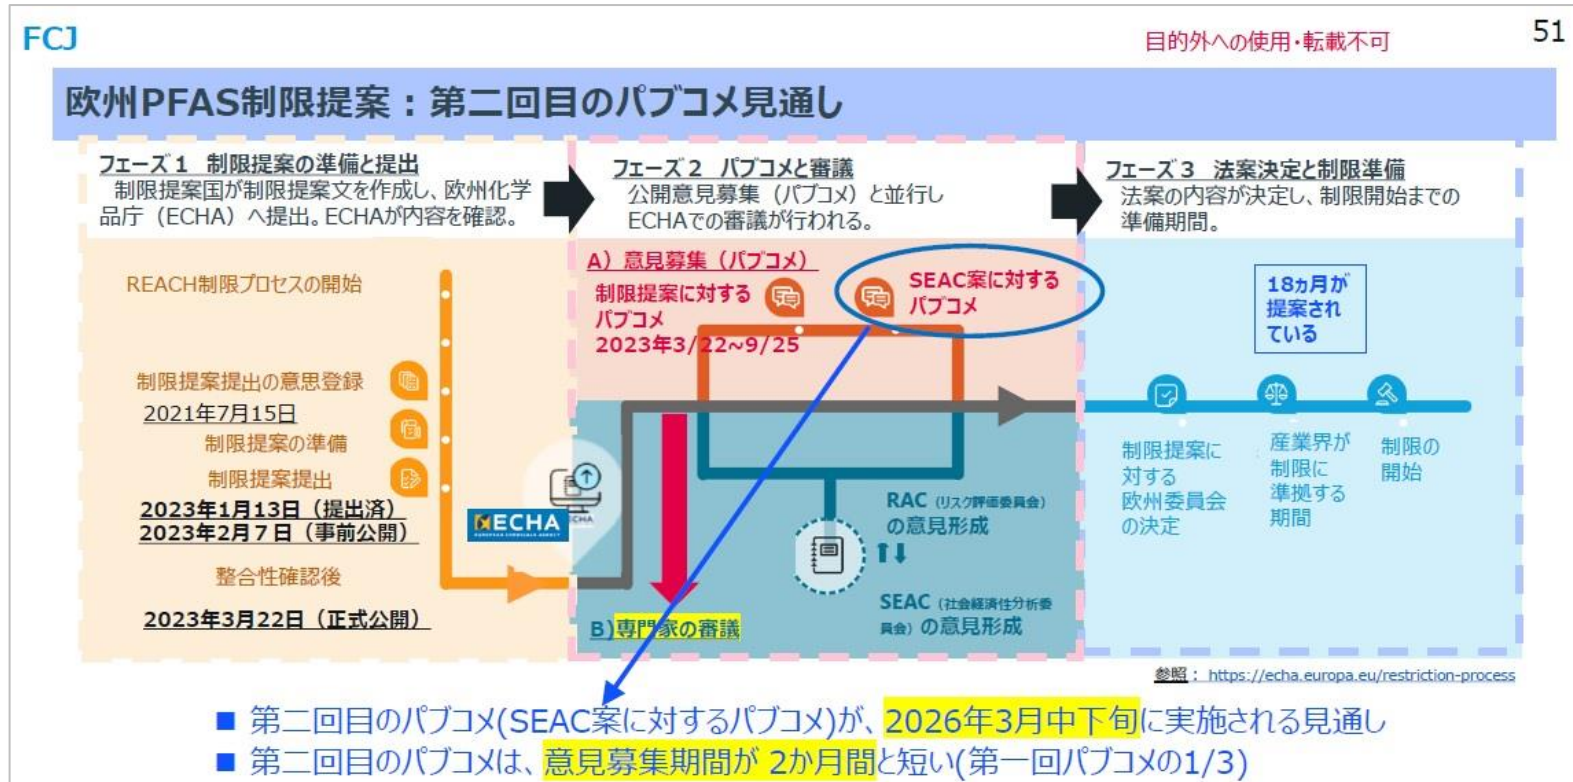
FCJ

目的外への使用・転載不可

51

欧州PFAS制限提案：第二回目のパブコメ見通し

フェーズ１ 制限提案の準備と提出
制限提案国が制限提案文を作成し、欧州化学品庁（ECHA）へ提出。ECHAが内容を確認。

フェーズ２ パブコメと審議
公開意見募集（パブコメ）と並行しECHAでの審議が行われる。

フェーズ３ 法案決定と制限準備
法案の内容が決定し、制限開始までの準備期間。

REACH制限プロセスの開始

制限提案提出の意思登録
2021年7月15日
制限提案の準備
制限提案提出
2023年1月13日（提出済）
2023年2月7日（事前公開）
整合性確認後
2023年3月22日（正式公開）

ECHA

A）意見募集（パブコメ）
制限提案に対するパブコメ
2023年3/22~9/25

SEAC案に対するパブコメ

RAC（リスク評価委員会）の意見形成

SEAC（社会経済性分析委員会）の意見形成

B）専門家の審議

18カ月が提案されている

制限提案に対する欧州委員会の決定

産業界が制限に準拠する期間

制限の開始

参照： https://echa.europa.eu/restriction-process

■ 第二回目のパブコメ(SEAC案に対するパブコメ)が、2026年3月中下旬に実施される見通し
■ 第二回目のパブコメは、意見募集期間が 2か月間と短い(第一回パブコメの1/3)